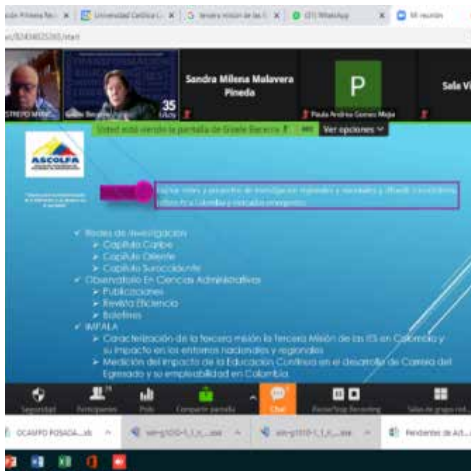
Universidad Católica | tercera misión de las | (21) WhatsApp | Mi reunión

Sandra Milena Malavera Pineda

35

P

Paula Andrea Gomez Mejia

Sala V

Usted está viendo la pantalla de Gisele Becerra

Ver opciones

ASCOLFA

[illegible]

✓ Redes de Investigación
➤ Capítulo Caribe
➤ Capítulo Oriente
➤ Capítulo Suroccidente
✓ Observatorio En Ciencias Administrativas
➤ Publicaciones
➤ Revista Eficiencia
➤ Boletines
✓ IMPALA
➤ Caracterización de la tercera misión la Tercera Misión de las IES en Colombia y su impacto en los entornos nacionales y regionales
➤ Medición del impacto de la Educación Continua en el desarrollo de Carrera del Egresado y su empleabilidad en Colombia.

Seguridad | Participantes | Polls | Compartir pantalla | Chat | Pause/Stop Recording | Salas de grupos red.

OCAMPO POSADA....xls | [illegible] | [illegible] | Pendientes de Act...